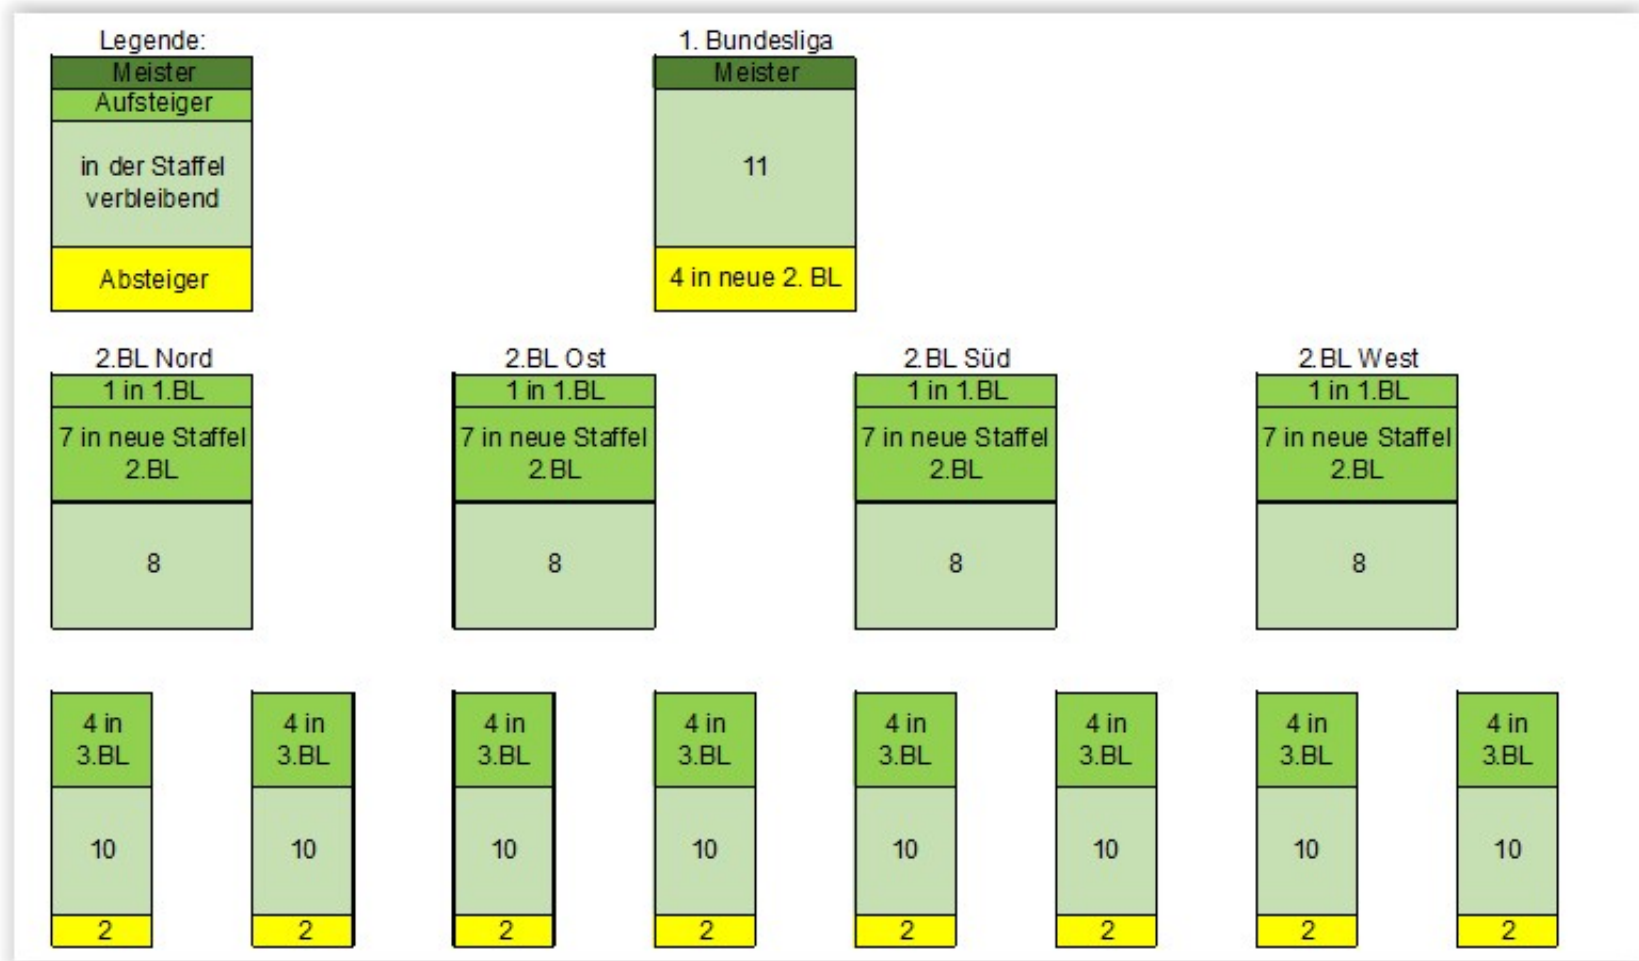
Legende:
Meister
Aufsteiger
in der Staffel verbleibend
Absteiger

1. Bundesliga
Meister
11
4 in neue 2. BL

2.BL Nord
1 in 1.BL
7 in neue Staffel 2.BL
8

2.BL Ost
1 in 1.BL
7 in neue Staffel 2.BL
8

2.BL Süd
1 in 1.BL
7 in neue Staffel 2.BL
8

2.BL West
1 in 1.BL
7 in neue Staffel 2.BL
8

4 in 3.BL
10
2

4 in 3.BL
10
2

4 in 3.BL
10
2

4 in 3.BL
10
2

4 in 3.BL
10
2

4 in 3.BL
10
2

4 in 3.BL
10
2

4 in 3.BL
10
2